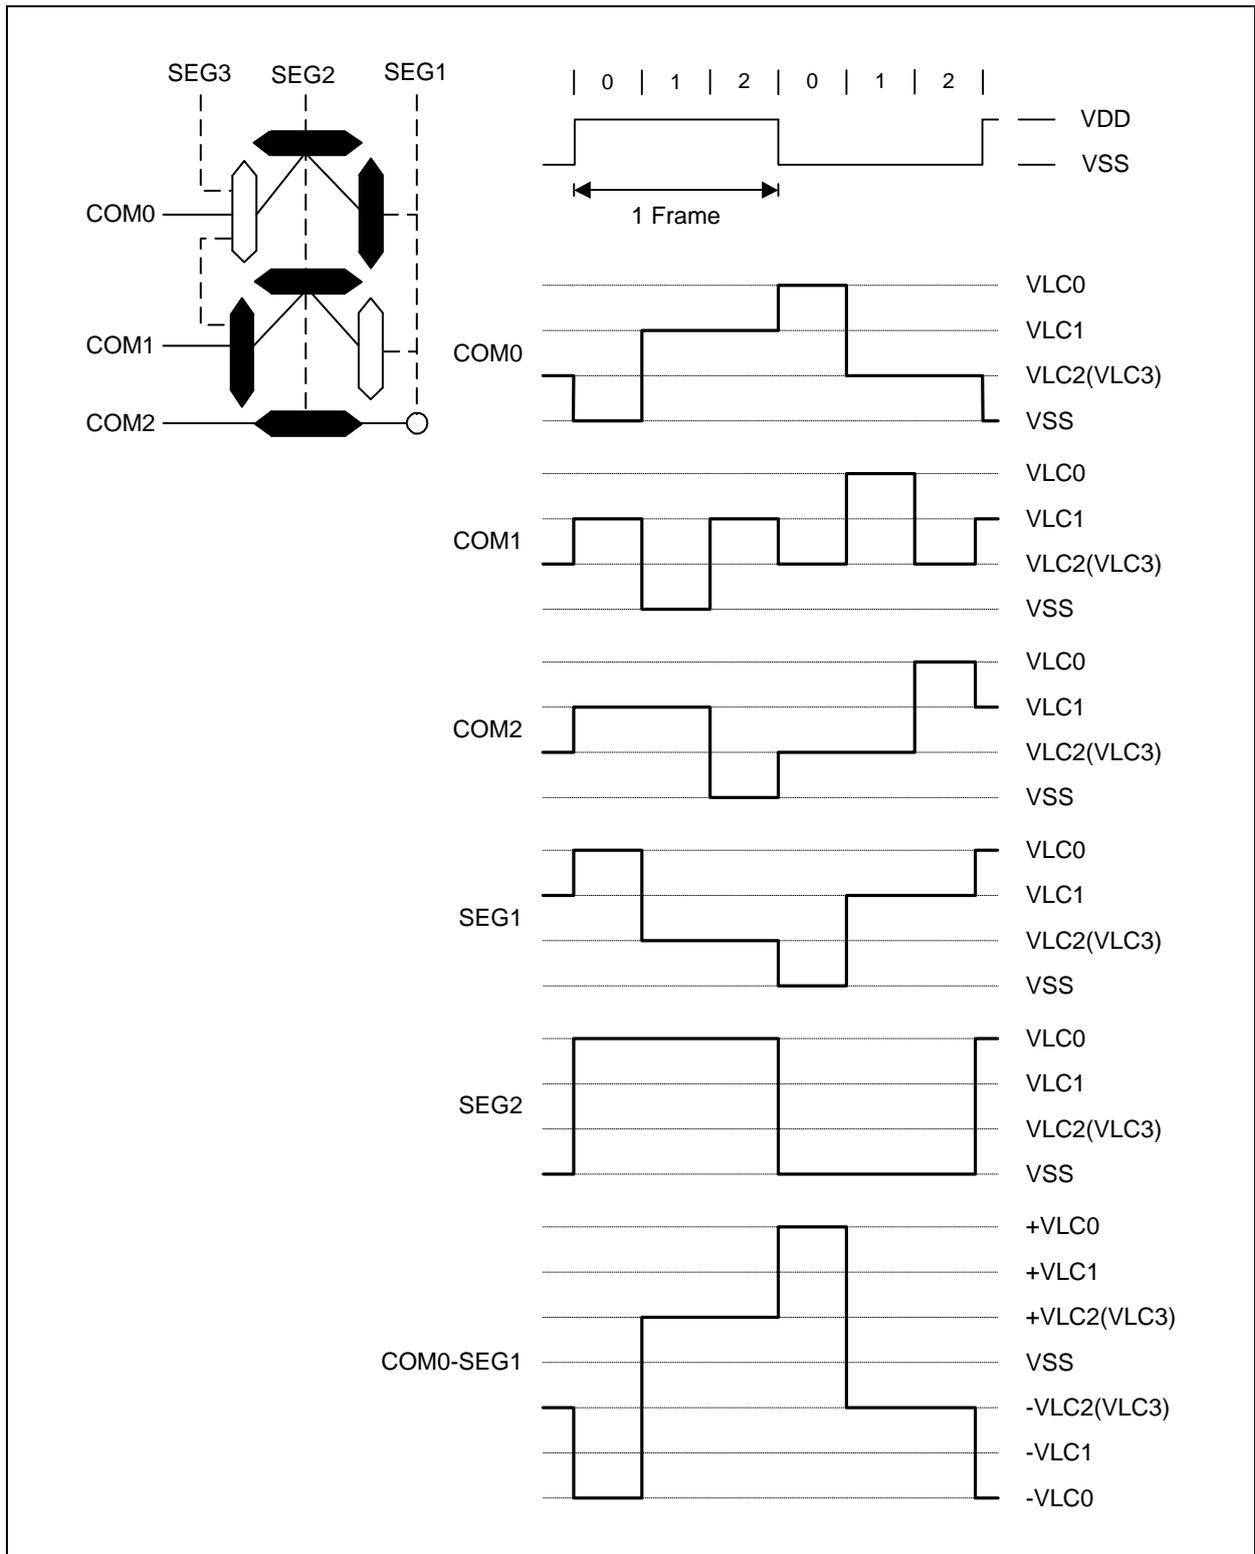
SEG3 SEG2 SEG1

COM0

COM1

COM2

| 0 | 1 | 2 | 0 | 1 | 2 |

VDD

VSS

1 Frame

COM0

VLC0

VLC1

VLC2(VLC3)

VSS

COM1

VLC0

VLC1

VLC2(VLC3)

VSS

COM2

VLC0

VLC1

VLC2(VLC3)

VSS

SEG1

VLC0

VLC1

VLC2(VLC3)

VSS

SEG2

VLC0

VLC1

VLC2(VLC3)

VSS

COM0-SEG1

+VLC0

+VLC1

+VLC2(VLC3)

VSS

-VLC2(VLC3)

-VLC1

-VLC0